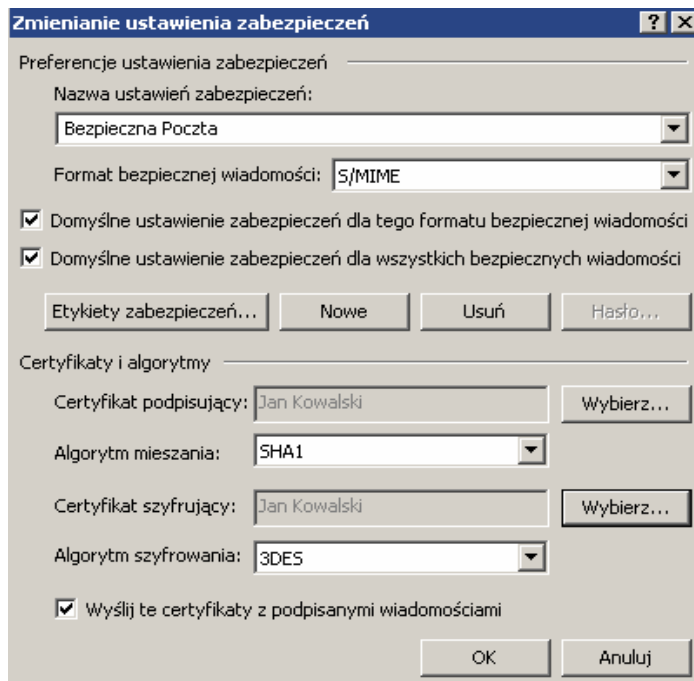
Zmienianie ustawienia zabezpieczeń

?

×

Preferencje ustawienia zabezpieczeń

Nazwa ustawień zabezpieczeń:

Bezpieczna Poczta

Format bezpiecznej wiadomości: S/MIME

Domyślne ustawienie zabezpieczeń dla tego formatu bezpiecznej wiadomości

Domyślne ustawienie zabezpieczeń dla wszystkich bezpiecznych wiadomości

Etykiety zabezpieczeń...

Nowe

Usuń

Hasło...

Certyfikaty i algorytmy

Certyfikat podpisujący: Jan Kowalski

Wybierz...

Algorytm mieszania: SHA1

Certyfikat szyfrujący: Jan Kowalski

Wybierz...

Algorytm szyfrowania: 3DES

Wyślij te certyfikaty z podpisanymi wiadomościami

OK

Anuluj